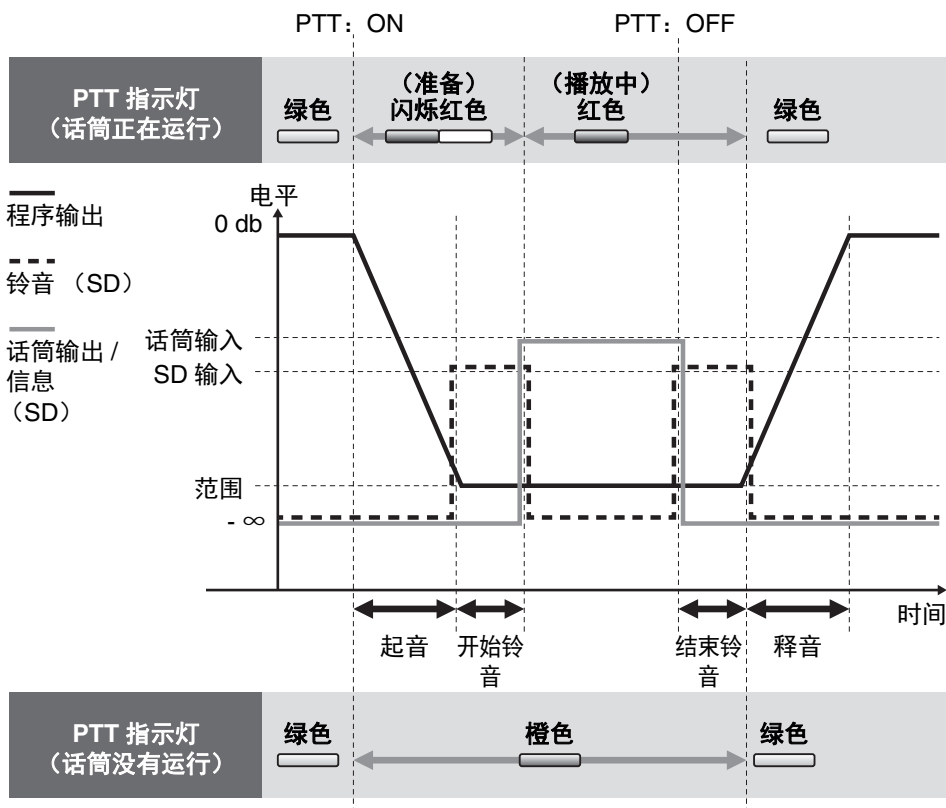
PTT：ON

PTT：OFF

PTT 指示灯（话筒正在运行）

绿色

（准备）闪烁红色

（播放中）红色

绿色

程序输出

铃音 （SD）

话筒输出 / 信息（SD）

电平

0 db

话筒输入

SD 输入

范围

- ∞

时间

起音

开始铃音

结束铃音

释音

PTT 指示灯（话筒没有运行）

绿色

橙色

绿色